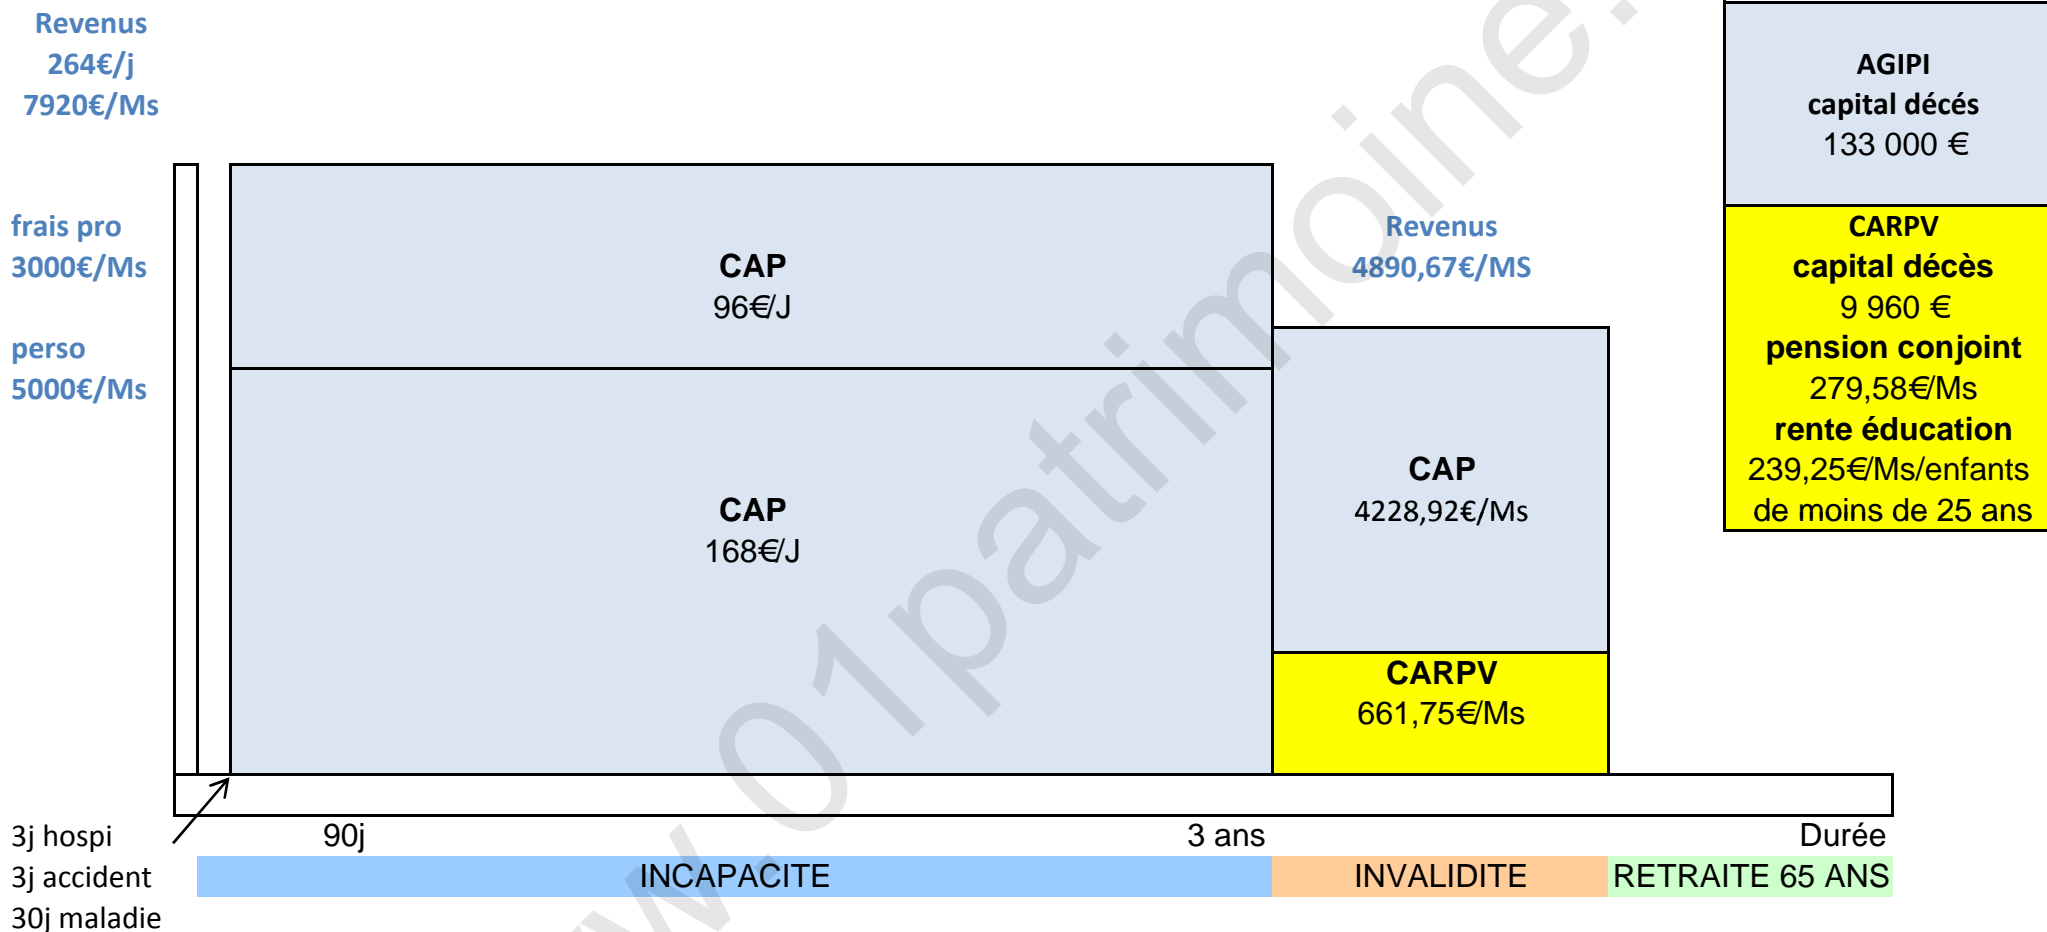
Revenus
264€/j
7920€/Ms

AGIPI
capital décés
133 000 €

frais pro
3000€/Ms

perso
5000€/Ms

CAP
96€/J

Revenus
4890,67€/MS

CARPV
capital décès
9 960 €
pension conjoint
279,58€/Ms
rente éducation
239,25€/Ms/enfants
de moins de 25 ans

CAP
168€/J

CAP
4228,92€/Ms

CARPV
661,75€/Ms

3j hospi
3j accident
30j maladie

90j

3 ans

Durée

INCAPACITE

INVALIDITE

RETRAITE 65 ANS

www.01patrimoine.